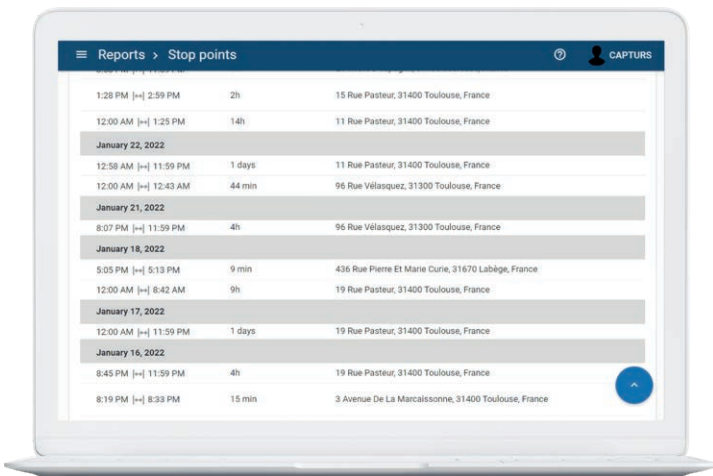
Reports > Stop points

CAPTURS

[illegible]

| | | |
|---|---|---|
| 1:28 PM \|↔\| 2:59 PM | 2h | 15 Rue Pasteur, 31400 Toulouse, France |
| 12:00 AM \|↔\| 1:25 PM | 14h | 11 Rue Pasteur, 31400 Toulouse, France |
| January 22, 2022 | | |
| 12:58 AM \|↔\| 11:59 PM | 1 days | 11 Rue Pasteur, 31400 Toulouse, France |
| 12:00 AM \|↔\| 12:43 AM | 44 min | 96 Rue Vélasquez, 31300 Toulouse, France |
| January 21, 2022 | | |
| 8:07 PM \|↔\| 11:59 PM | 4h | 96 Rue Vélasquez, 31300 Toulouse, France |
| January 18, 2022 | | |
| 5:05 PM \|↔\| 5:13 PM | 9 min | 436 Rue Pierre Et Marie Curie, 31670 Labège, France |
| 12:00 AM \|↔\| 8:42 AM | 9h | 19 Rue Pasteur, 31400 Toulouse, France |
| January 17, 2022 | | |
| 12:00 AM \|↔\| 11:59 PM | 1 days | 19 Rue Pasteur, 31400 Toulouse, France |
| January 16, 2022 | | |
| 8:45 PM \|↔\| 11:59 PM | 4h | 19 Rue Pasteur, 31400 Toulouse, France |
| 8:19 PM \|↔\| 8:33 PM | 15 min | 3 Avenue De La Marcaissonne, 31400 Toulouse, France |